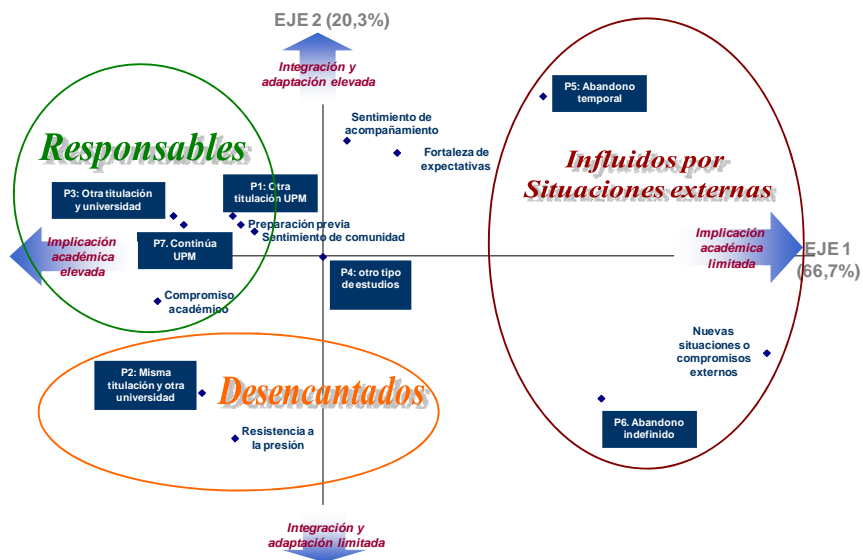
EJE 2 (20,3%)

Integración y adaptación elevada

Responsables

P3: Otra titulación y universidad

P1: Otra titulación UPM

Preparación previa

Sentimiento de comunidad

Implicación académica elevada

P7. Continúa UPM

Compromiso académico

Sentimiento de acompañamiento

Fortaleza de expectativas

P4: otro tipo de estudios

P5: Abandono temporal

Influidos por Situaciones externas

Implicación académica limitada

EJE 1 (66,7%)

Nuevas situaciones o compromisos externos

P6. Abandono indefinido

P2: Misma titulación y otra universidad

Desencantados

Resistencia a la presión

Integración y adaptación limitada